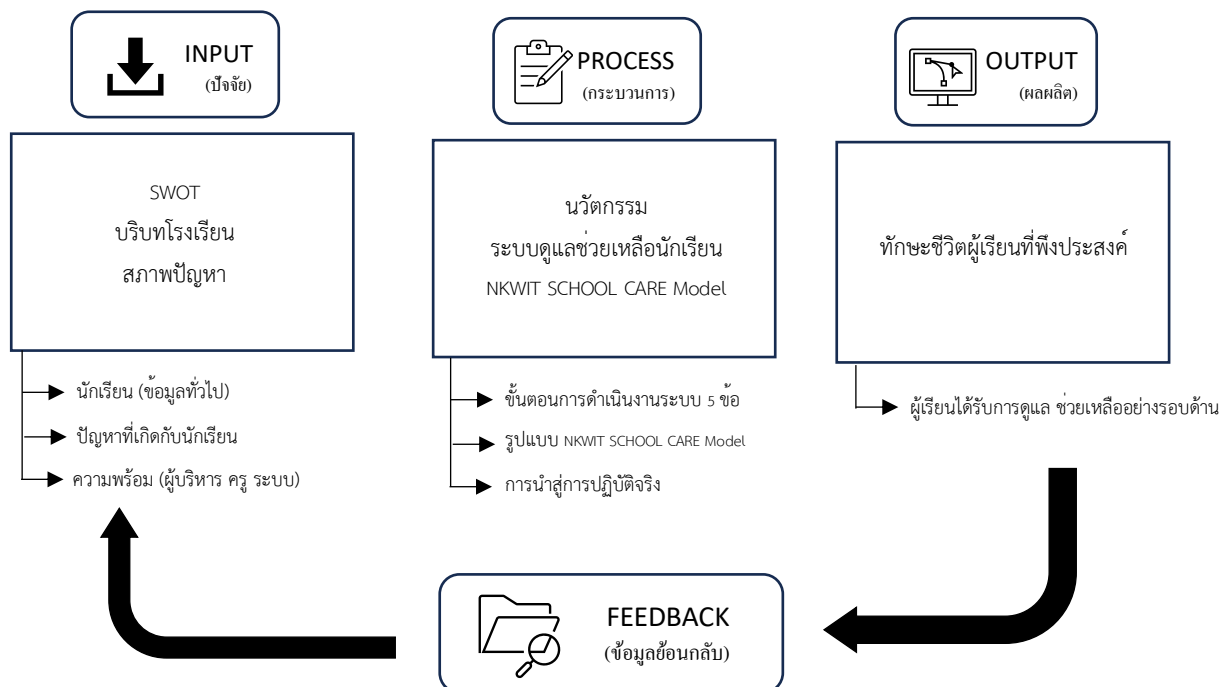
INPUT
(ปัจจัย)

PROCESS
(กระบวนการ)

OUTPUT
(ผลผลิต)

SWOT
บริบทโรงเรียน
สภาพปัญหา

นวัตกรรม
ระบบดูแลช่วยเหลือนักเรียน
NKWIT SCHOOL CARE Model

ทักษะชีวิตผู้เรียนที่พึงประสงค์

นักเรียน (ข้อมูลทั่วไป)
ปัญหาที่เกิดกับนักเรียน
ความพร้อม (ผู้บริหาร ครู ระบบ)

ขั้นตอนการดำเนินงานระบบ 5 ข้อ
รูปแบบ NKWIT SCHOOL CARE Model
การนำสู่การปฏิบัติจริง

ผู้เรียนได้รับการดูแล ช่วยเหลืออย่างรอบด้าน

FEEDBACK
(ข้อมูลย้อนกลับ)